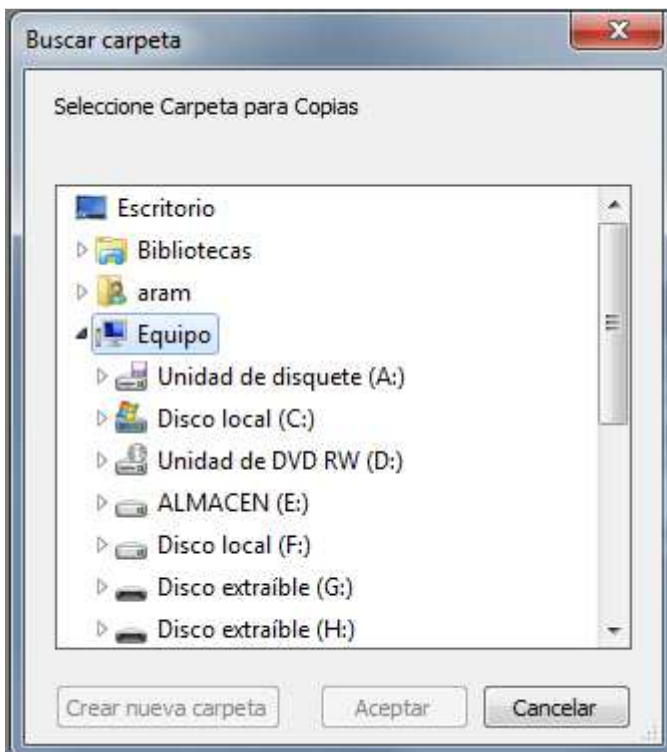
Buscar carpeta

Seleccione Carpeta para Copias

Escritorio
Bibliotecas
aram
Equipo
Unidad de disquete (A:)
Disco local (C:)
Unidad de DVD RW (D:)
ALMACEN (E:)
Disco local (F:)
Disco extraíble (G:)
Disco extraíble (H:)

Crear nueva carpeta
Aceptar
Cancelar